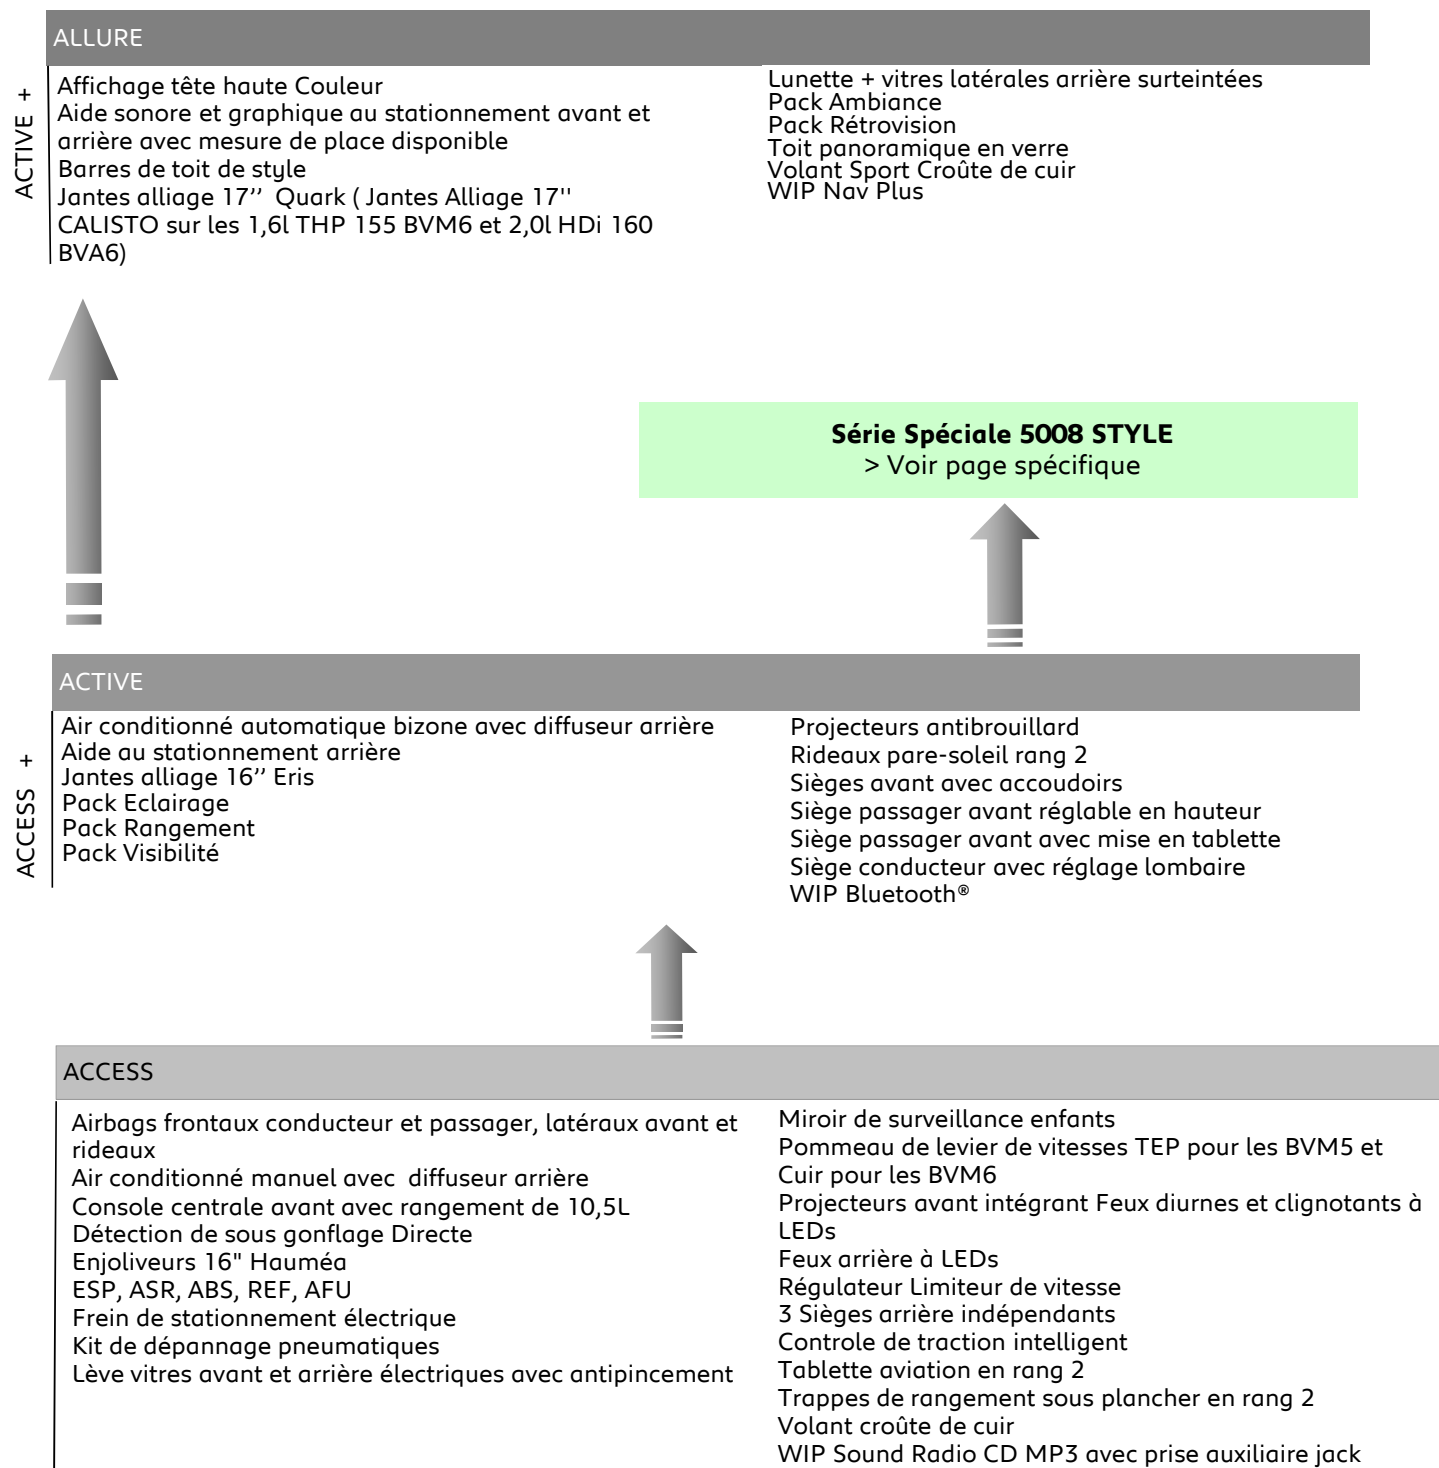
ALLURE

ACTIVE +

Affichage tête haute Couleur
Aide sonore et graphique au stationnement avant et arrière avec mesure de place disponible
Barres de toit de style
Jantes alliage 17'' Quark ( Jantes Alliage 17'' CALISTO sur les 1,6l THP 155 BVM6 et 2,0l HDi 160 BVA6)

Lunette + vitres latérales arrière surteintées
Pack Ambiance
Pack Rétrovision
Toit panoramique en verre
Volant Sport Croûte de cuir
WIP Nav Plus

**Série Spéciale 5008 STYLE**
> Voir page spécifique

ACTIVE

ACCESS +

Air conditionné automatique bizone avec diffuseur arrière
Aide au stationnement arrière
Jantes alliage 16'' Eris
Pack Eclairage
Pack Rangement
Pack Visibilité

Projecteurs antibrouillard
Rideaux pare-soleil rang 2
Sièges avant avec accoudoirs
Siège passager avant réglable en hauteur
Siège passager avant avec mise en tablette
Siège conducteur avec réglage lombaire
WIP Bluetooth®

ACCESS

Airbags frontaux conducteur et passager, latéraux avant et rideaux
Air conditionné manuel avec diffuseur arrière
Console centrale avant avec rangement de 10,5L
Détection de sous gonflage Directe
Enjoliveurs 16" Hauméa
ESP, ASR, ABS, REF, AFU
Frein de stationnement électrique
Kit de dépannage pneumatiques
Lève vitres avant et arrière électriques avec antipincement

Miroir de surveillance enfants
Pommeau de levier de vitesses TEP pour les BVM5 et Cuir pour les BVM6
Projecteurs avant intégrant Feux diurnes et clignotants à LEDs
Feux arrière à LEDs
Régulateur Limiteur de vitesse
3 Sièges arrière indépendants
Controle de traction intelligent
Tablette aviation en rang 2
Trappes de rangement sous plancher en rang 2
Volant croûte de cuir
WIP Sound Radio CD MP3 avec prise auxiliaire jack